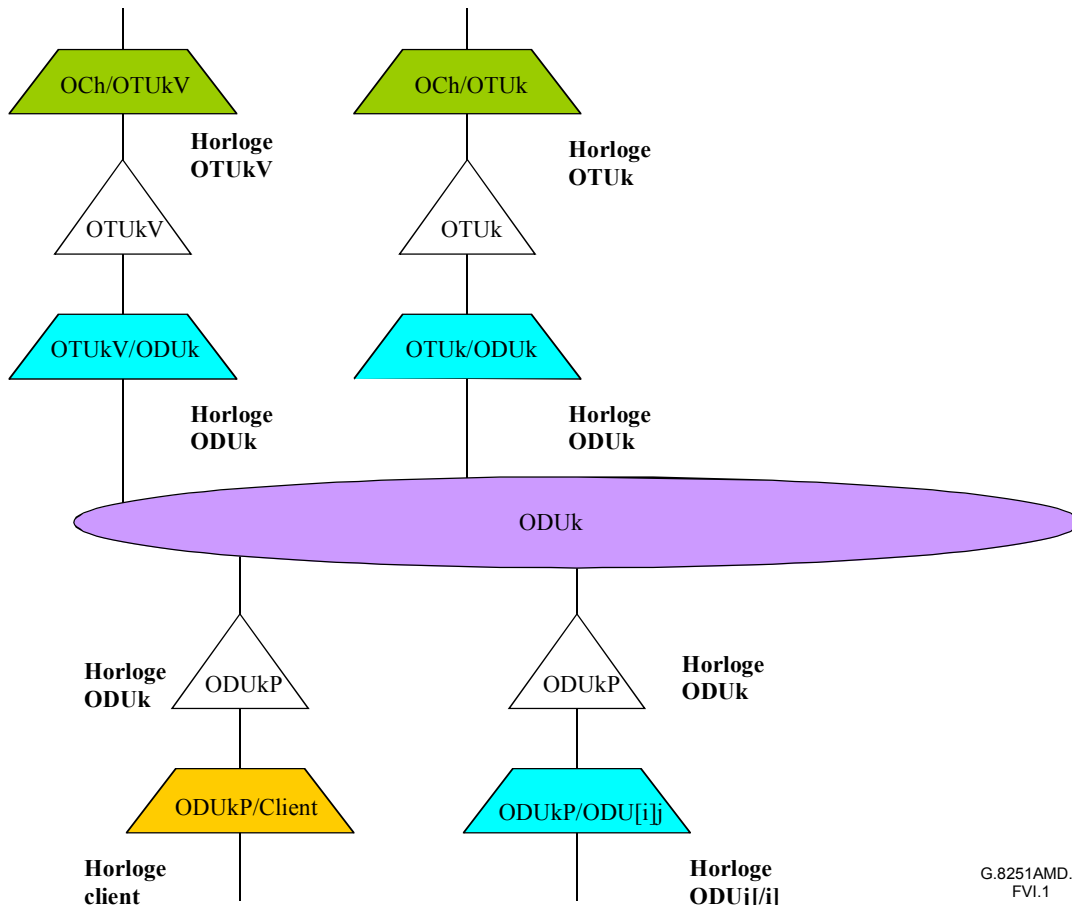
OCh/OTUkV

OCh/OTUk

Horloge OTUkV

Horloge OTUk

OTUkV

OTUk

OTUkV/ODUk

OTUk/ODUk

Horloge ODUk

Horloge ODUk

ODUk

Horloge ODUk

ODUkP

ODUkP

Horloge ODUk

ODUkP/Client

ODUkP/ODU[i]j

Horloge client

Horloge ODUj[/i]

G.8251AMD.FVI.1